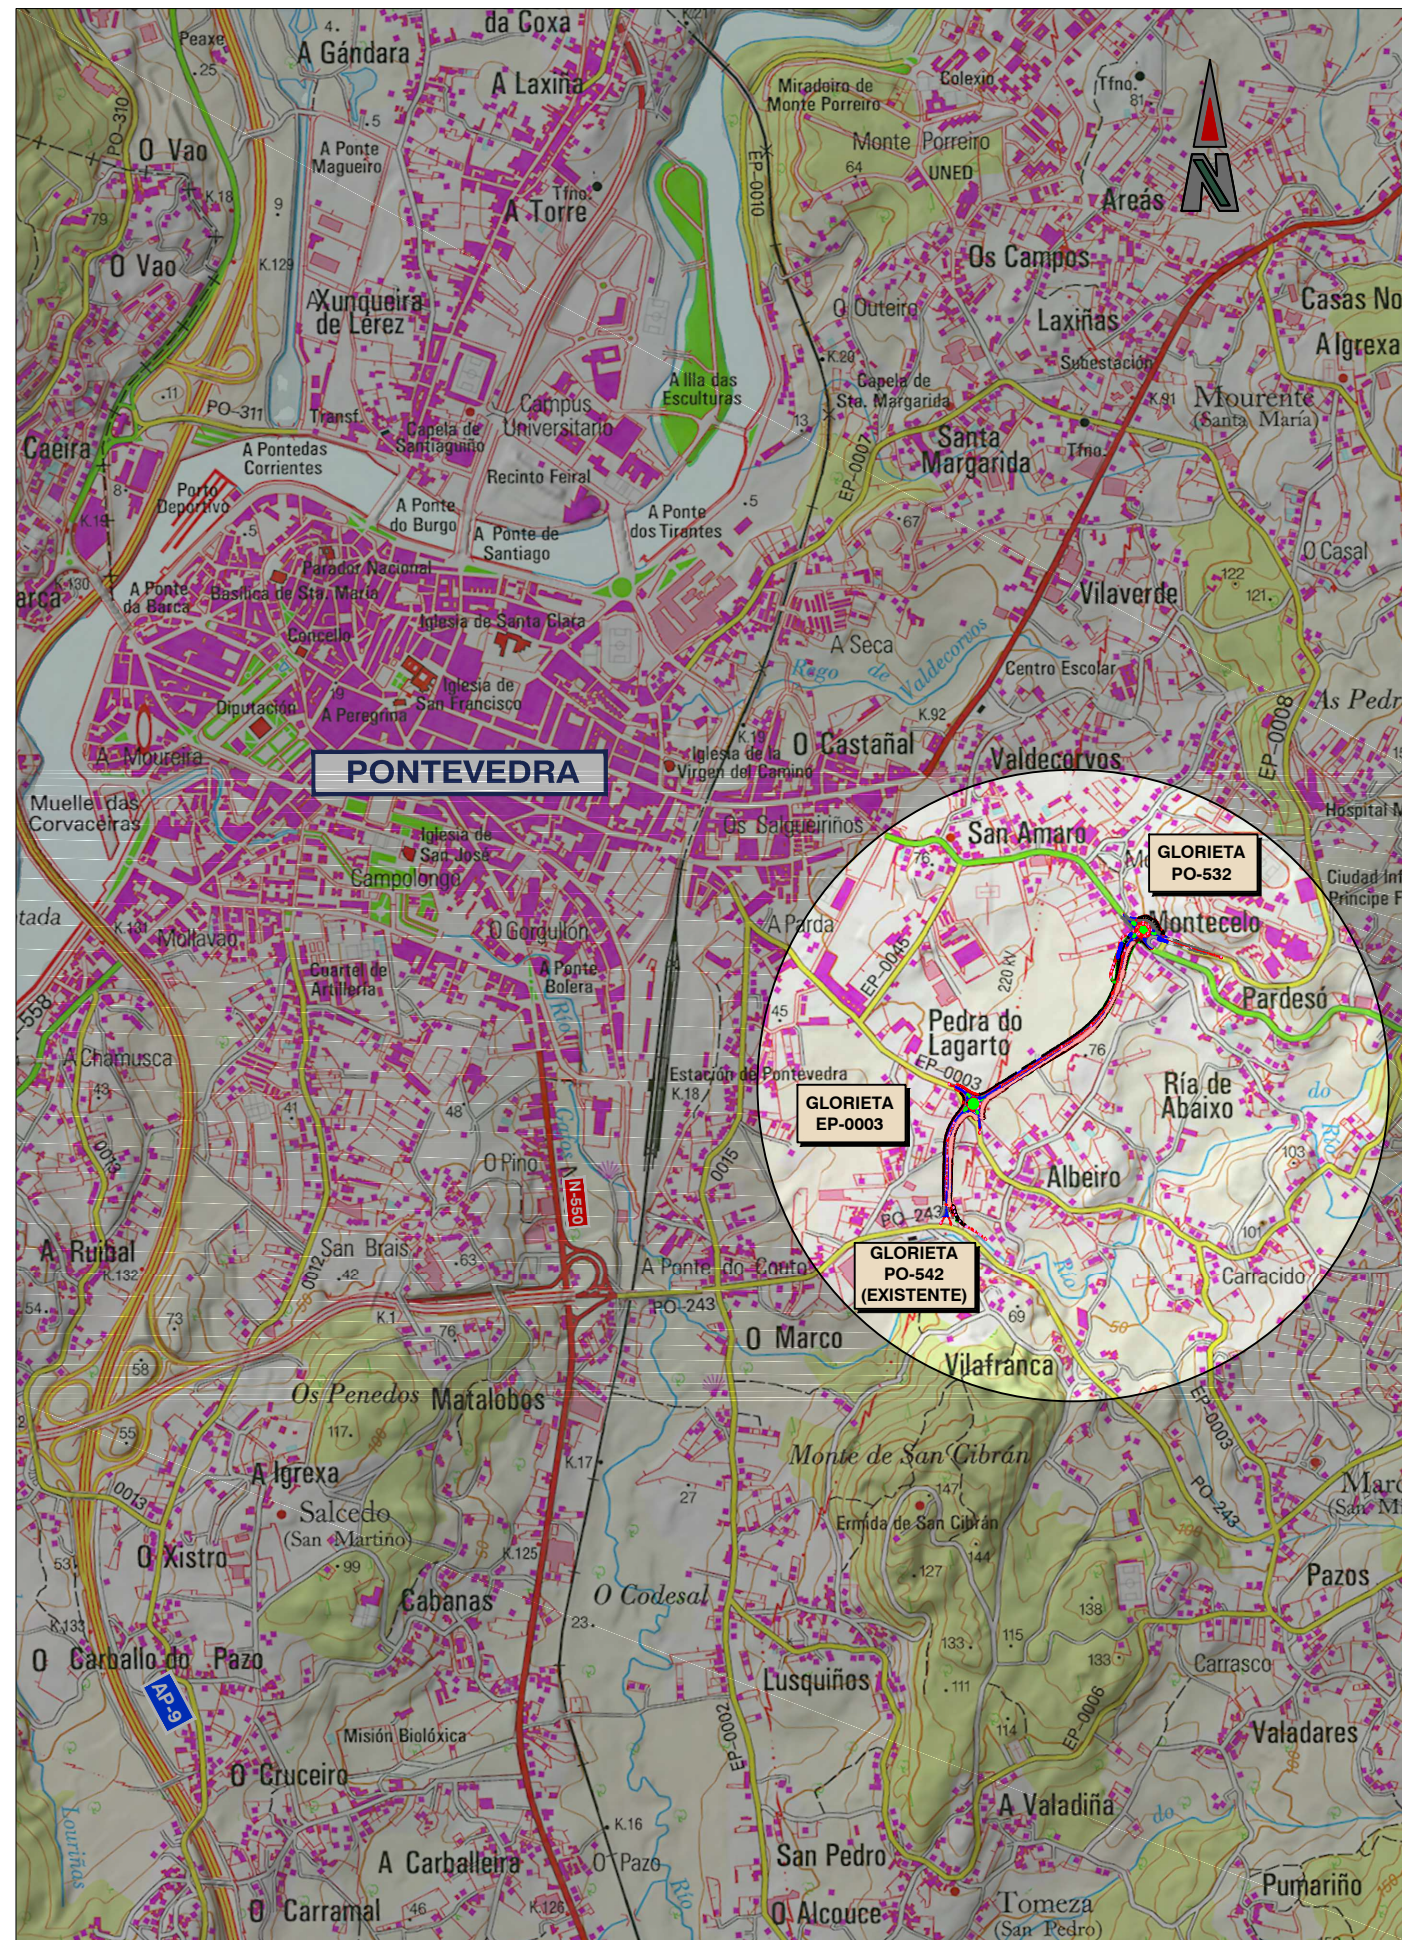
Peaxe
A Gándara
da Coxa
A Laxiña
Miradoiro de Monte Porreiro
Colexio
Tfno.
Monte Porreiro
UNED
PO-310
O Vao
A Ponte Magueiro
A Torre
Tfno.
EP-0010
Areas
O Vao
Xunqueira de Lérez
Os Campos
O Outeiro
Casas No
Laxiñas
A Igrexa
A Illa das Esculturas
Subestación
PO-311
Campus Universitario
Capela de Sta. Margarida
Mourente (Santa María)
Caeira
Transf.
Capela de Santiaguiño
Santa Margarida
A Pontedas Correntes
Recinto Feiral
Tfno.
Porto Deportivo
A Ponte do Burgo
A Ponte de Santiago
A Ponte dos Tirantes
EP-0007
O Casal
Parador Nacional
Basílica de Sta. María
A Ponte da Barca
Vilaverde
arca
Iglesia de Santa Clara
Concello
A Seca
Iglesia de San Francisco
Rego de Valdecorvos
Centro Escolar
Deputación
A Peregrina
As Pedr
O Castañal
Iglesia de la Virgen del Camino
A Moureira
Valdecorvos
EP-0008
PONTEVEDRA
Muelle das Corvaceiras
Os Salgueiriños
Hospital
San Amaro
GLORIETA PO-532
Iglesia de San José
Campolongo
Ciudad Inf Príncipe F
tada
Montecelo
A Parda
Mollavao
O Gorgullón
EP-0045
220 kV
Pardesó
Cuartel de Artillería
A Ponte Bolera
Pedra do Lagarto
558
A Chamusca
Estación de Pontevedra
EP-0003
Ría de Abaixo
GLORIETA EP-0003
O Pino
N-550
Albeiro
PO-243
A Ruibal
San Brais
GLORIETA PO-542 (EXISTENTE)
A Ponte do Couto
Carracido
PO-243
O Marco
Vilafranca
Os Penedos
Matalobos
EP-0003
Monte de San Cibrán
A Igrexa
Ermida de San Cibrán
PO-243
Marc
Salcedo (San Martiño)
O Xistro
Pazos
Cabanas
O Codesal
O Carballo do Pazo
AP-9
Lusquiños
Carrasco
EP-0006
Valadares
Misión Biolóxica
O Cruceiro
A Valadiña
EP-0002
San Pedro
A Carballeira
O Pazo
Pumariño
O Carramal
O Alcouce
Tomeza (San Pedro)
Louriños